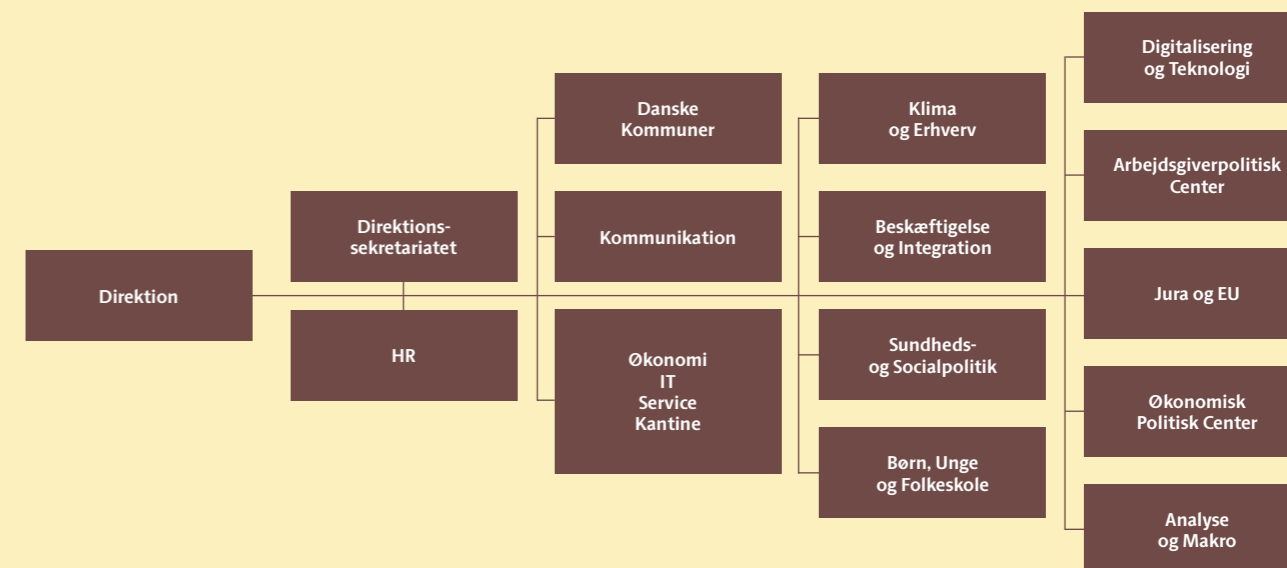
Direktion

Direktionssekretariatet

HR

Danske Kommuner

Kommunikation

Økonomi
IT
Service
Kantine

Klima og Erhverv

Beskæftigelse og Integration

Sundheds- og Socialpolitik

Børn, Unge og Folkeskole

Digitalisering og Teknologi

Arbejdsgiverpolitisk Center

Jura og EU

Økonomisk Politisk Center

Analyse og Makro